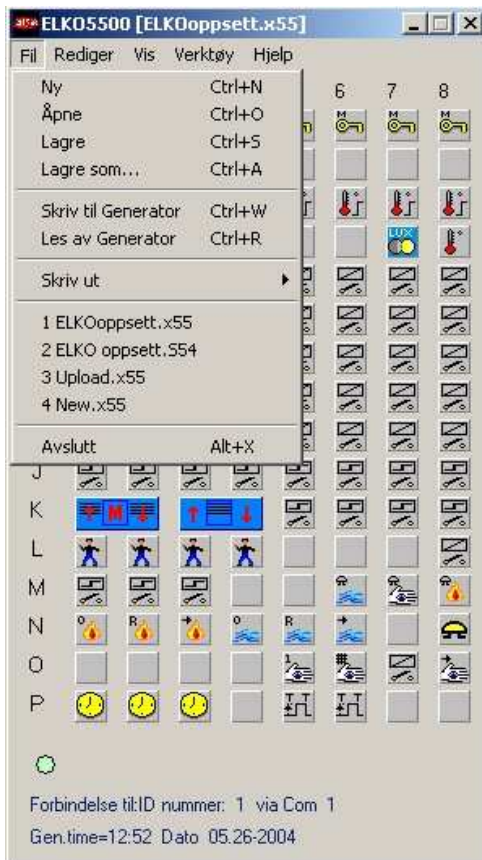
ELKO5500 [ELKOoppsett.x55]

Fil Rediger Vis Verktøy Hjelp

Ny Ctrl+N
Åpne Ctrl+O
Lagre Ctrl+S
Lagre som... Ctrl+A

Skriv til Generator Ctrl+W
Les av Generator Ctrl+R

Skriv ut

1 ELKOoppsett.x55
2 ELKO oppsett.S54
3 Upload.x55
4 New.x55

Avslutt Alt+X

6 7 8

M M M

LUX

J
K
L
M
N
O
P

R
R

Forbindelse til:ID nummer: 1 via Com 1
Gen.time=12:52 Dato 05.26-2004